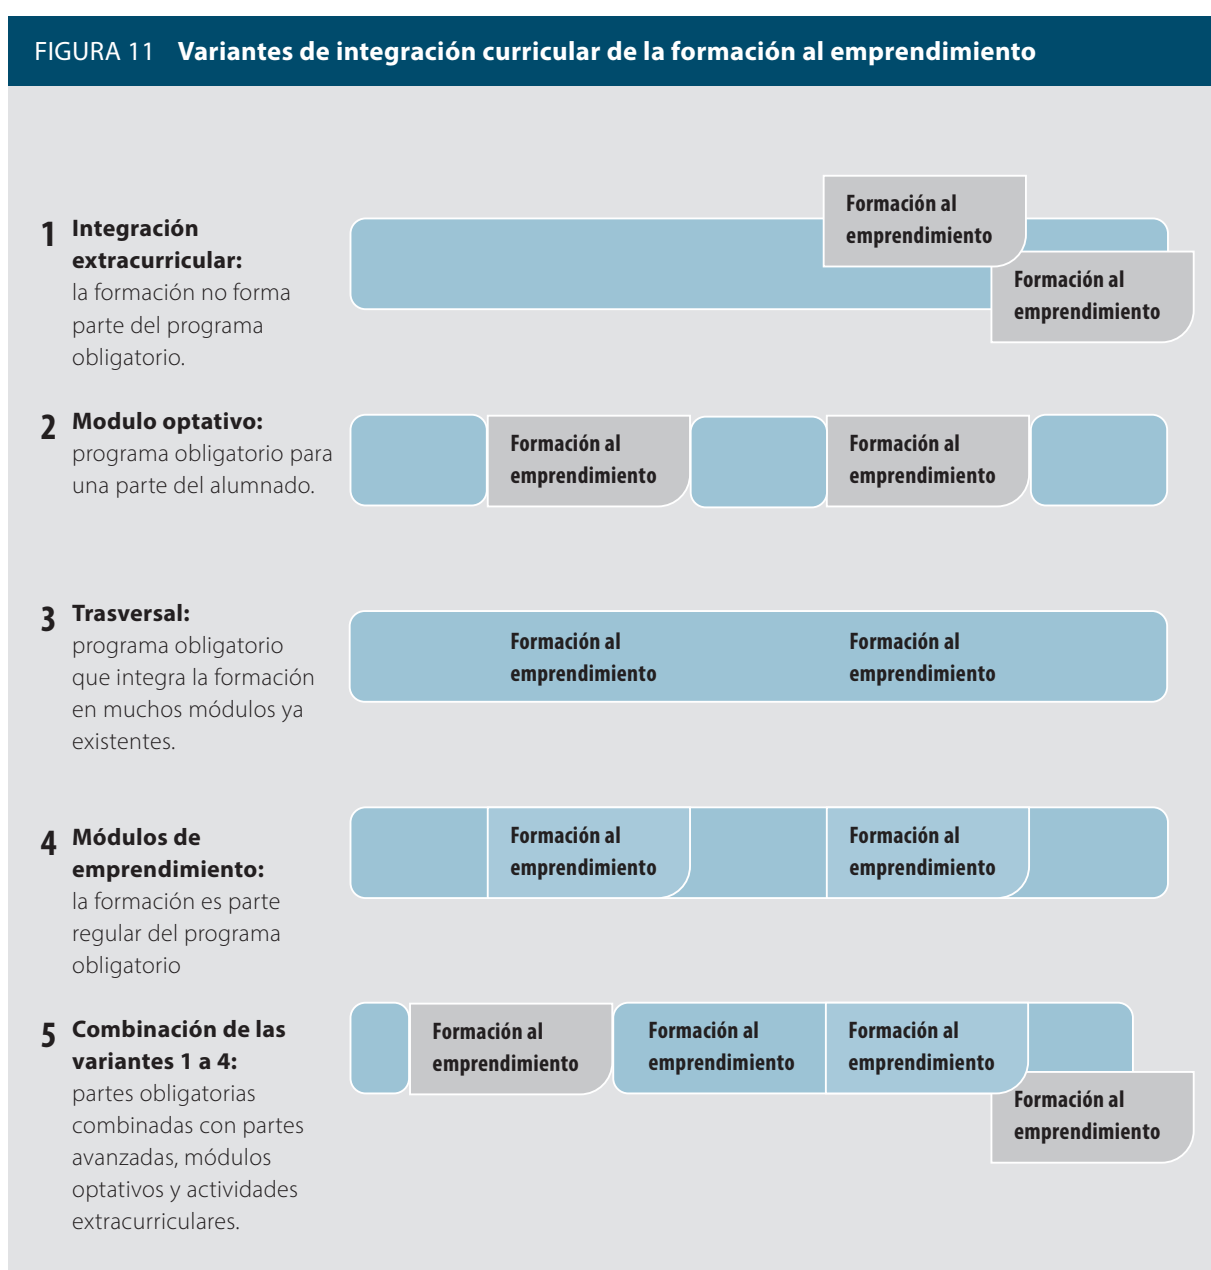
FIGURA 11 **Variantes de integración curricular de la formación al emprendimiento**

1 **Integración extracurricular:** la formación no forma parte del programa obligatorio.

Formación al emprendimiento

Formación al emprendimiento

2 **Modulo optativo:** programa obligatorio para una parte del alumnado.

Formación al emprendimiento

Formación al emprendimiento

3 **Trasversal:** programa obligatorio que integra la formación en muchos módulos ya existentes.

Formación al emprendimiento

Formación al emprendimiento

4 **Módulos de emprendimiento:** la formación es parte regular del programa obligatorio

Formación al emprendimiento

Formación al emprendimiento

5 **Combinación de las variantes 1 a 4:** partes obligatorias combinadas con partes avanzadas, módulos optativos y actividades extracurriculares.

Formación al emprendimiento

Formación al emprendimiento

Formación al emprendimiento

Formación al emprendimiento